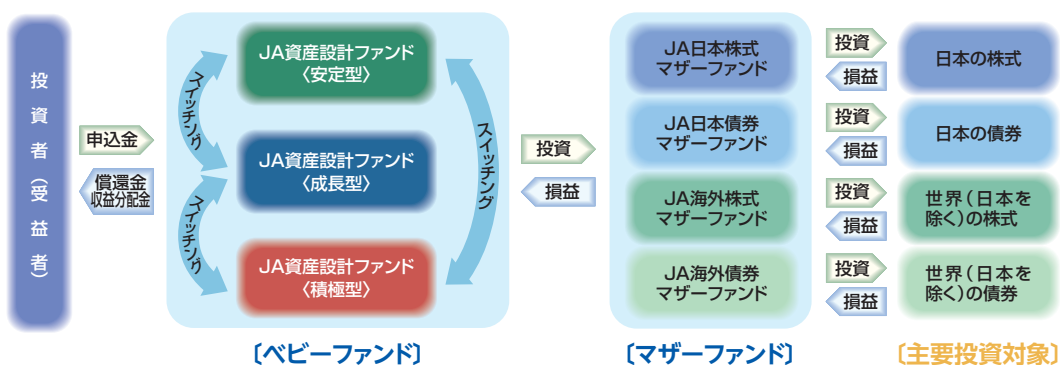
投資者（受益者）

申込金

償還金
収益分配金

JA資産設計ファンド
〈安定型〉

スイッチング

JA資産設計ファンド
〈成長型〉

スイッチング

JA資産設計ファンド
〈積極型〉

スイッチング

〔ベビーファンド〕

投資

損益

JA日本株式
マザーファンド

JA日本債券
マザーファンド

JA海外株式
マザーファンド

JA海外債券
マザーファンド

〔マザーファンド〕

投資
損益
日本の株式

投資
損益
日本の債券

投資
損益
世界（日本を除く）の株式

投資
損益
世界（日本を除く）の債券

〔主要投資対象〕